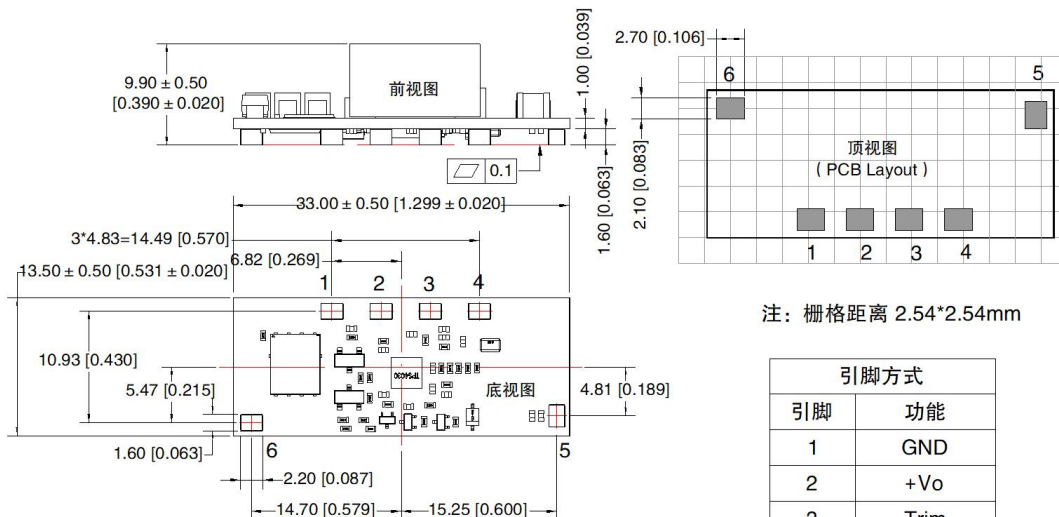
9.90 ± 0.50
[0.390 ± 0.020]

前视图

1.00 [0.039]

0.1

1.60 [0.063]

2.70 [0.106]

6

5

2.10 [0.083]

顶视图
( PCB Layout )

1 2 3 4

33.00 ± 0.50 [1.299 ± 0.020]

3*4.83=14.49 [0.570]

6.82 [0.269]

13.50 ± 0.50 [0.531 ± 0.020]

1 2 3 4

10.93 [0.430]

5.47 [0.215]

底视图

4.81 [0.189]

1.60 [0.063]

6

5

2.20 [0.087]

14.70 [0.579]

15.25 [0.600]

注：栅格距离 2.54*2.54mm

| 引脚方式 | |
|---|---|
| 引脚 | 功能 |
| 1 | GND |
| 2 | +Vo |
| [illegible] | Trim |